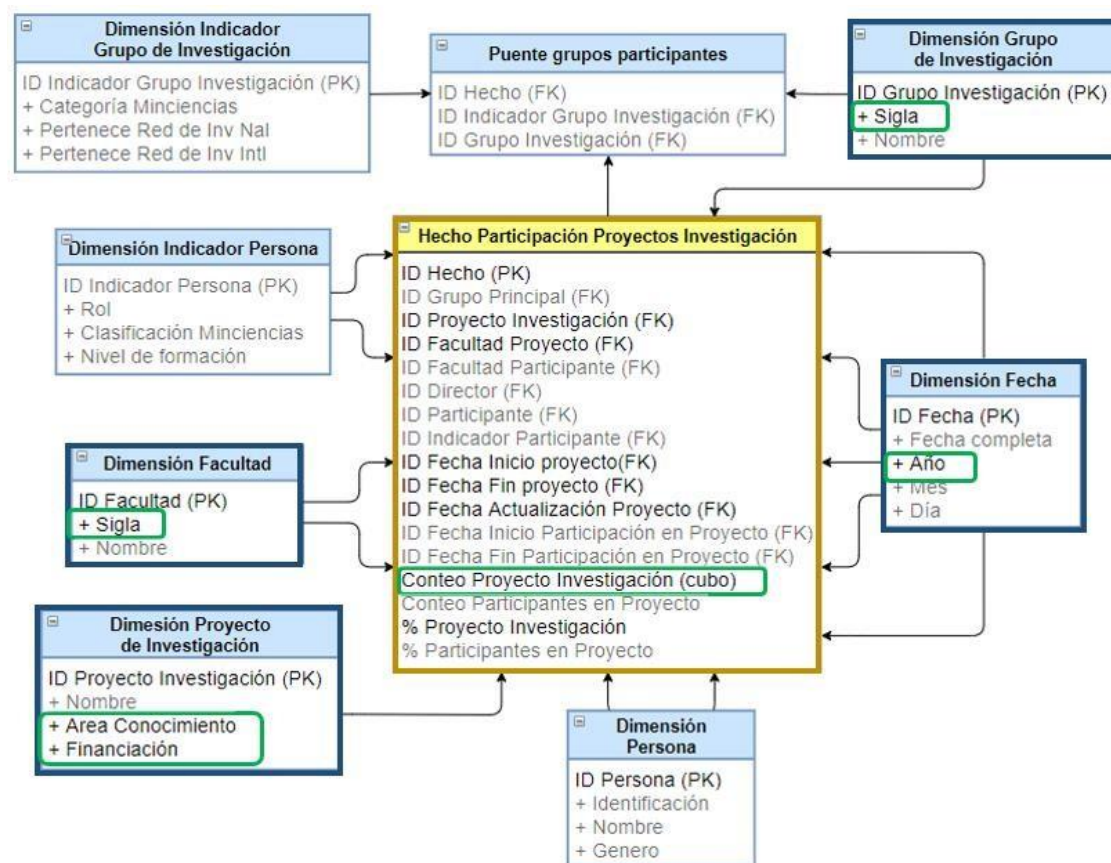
Dimensión Indicador Grupo de Investigación

ID Indicador Grupo Investigación (PK)
+ Categoría Minciencias
+ Pertenece Red de Inv Nal
+ Pertenece Red de Inv Intl

Puente grupos participantes

ID Hecho (FK)
ID Indicador Grupo Investigación (FK)
ID Grupo Investigación (FK)

Dimensión Grupo de Investigación

ID Grupo Investigación (PK)
+ Sigla
+ Nombre

Dimensión Indicador Persona

ID Indicador Persona (PK)
+ Rol
+ Clasificación Minciencias
+ Nivel de formación

Hecho Participación Proyectos Investigación

ID Hecho (PK)
ID Grupo Principal (FK)
ID Proyecto Investigación (FK)
ID Facultad Proyecto (FK)
ID Facultad Participante (FK)
ID Director (FK)
ID Participante (FK)
ID Indicador Participante (FK)
ID Fecha Inicio proyecto(FK)
ID Fecha Fin proyecto (FK)
ID Fecha Actualización Proyecto (FK)
ID Fecha Inicio Participación en Proyecto (FK)
ID Fecha Fin Participación en Proyecto (FK)
Conteo Proyecto Investigación (cubo)
Conteo Participantes en Proyecto
% Proyecto Investigación
% Participantes en Proyecto

Dimensión Fecha

ID Fecha (PK)
+ Fecha completa
+ Año
+ Mes
+ Día

Dimensión Facultad

ID Facultad (PK)
+ Sigla
+ Nombre

Dimesión Proyecto de Investigación

ID Proyecto Investigación (PK)
+ Nombre
+ Area Conocimiento
+ Financiación

Dimensión Persona

ID Persona (PK)
+ Identificación
+ Nombre
+ Genero